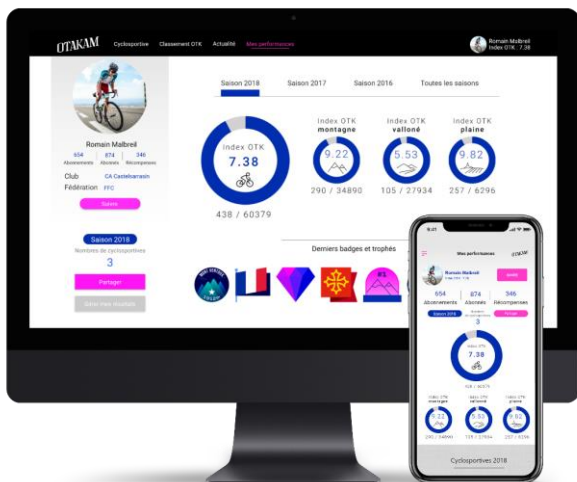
OTAKAM Cyclosportive Classement OTK Actualité Mes performances

Romain Malbreil
Index OTK 7.38

Romain Malbreil
654 Abonnements
874 Abonnés
346 Récompenses

Club CA Castelsarrasin
Fédération FFC

Suivre

Saison 2018
Nombre de cyclosportives
3

Partager

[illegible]

Saison 2018 Saison 2017 Saison 2016 Toutes les saisons

Index OTK
7.38
438 / 60379

Index OTK
montagne
9.22
290 / 34890

Index OTK
valloné
5.53
105 / 27934

Index OTK
plaine
9.82
257 / 6296

Derniers badges et trophés

Mes performances
OTAKAM

Romain Malbreil
Index OTK 7.38

Suivre

654 Abonnements
874 Abonnés
346 Récompenses

Saison 2018
Nombre de cyclosportives
3
Partager

Index OTK
7.38
438 / 60379

Index OTK montagne
9.22
290 / 34890

Index OTK valloné
5.53
105 / 27934

Index OTK plaine
9.82
257 / 6296

Cyclosportives 2018